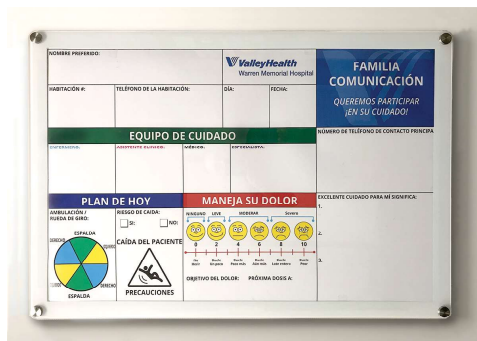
NOMBRE PREFERIDO:

ValleyHealth
Warren Memorial Hospital

FAMILIA
COMUNICACIÓN
QUEREMOS PARTICIPAR
¡EN SU CUIDADO!

HABITACIÓN #:
TELÉFONO DE LA HABITACIÓN:
DÍA:
FECHA:

EQUIPO DE CUIDADO

NÚMERO DE TELÉFONO DE CONTACTO PRINCIPA

ENFERMERA:
ASISTENTE DE SALUD:
MÉDICO:
ESPECIALISTA:

PLAN DE HOY

MANEJA SU DOLOR

EXCELENTE CUIDADO PARA MÍ SIGNIFICA:
1.
2.
3.

AMBULACIÓN / RUEDA DE GIRO:
ESPALDA
DERECHO
IZQUIERDO
ESPALDA

RIESGO DE CAÍDA:
SI:
NO:
CAÍDA DEL PACIENTE
PRECAUCIONES

NINGUNO
LEVE
MODERAR
Severo
0
2
4
6
8
10
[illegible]
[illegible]
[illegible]
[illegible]
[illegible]
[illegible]

OBJETIVO DEL DOLOR:
PRÓXIMA DOSIS A: